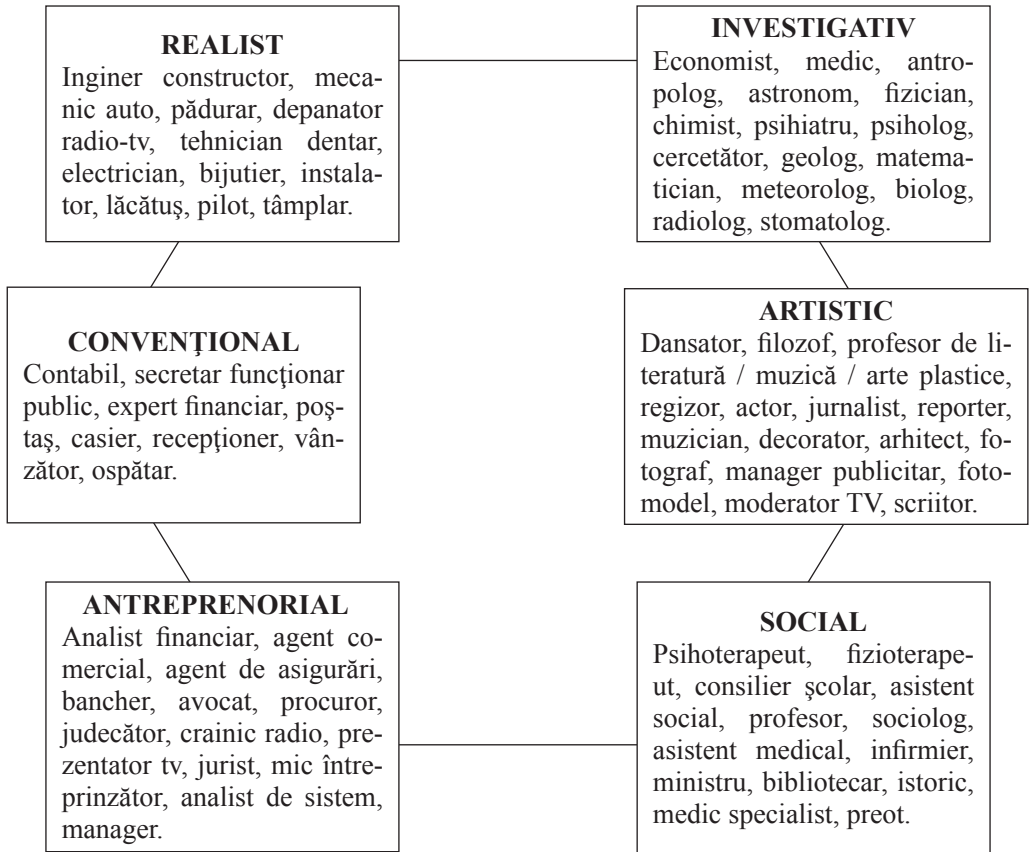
REALIST
Inginer constructor, mecanic auto, pădurar, depanator radio-tv, tehnician dentar, electrician, bijutier, instalator, lăcătuş, pilot, tâmplar.

INVESTIGATIV
Economist, medic, antropolog, astronom, fizician, chimist, psihiatru, psiholog, cercetător, geolog, matematician, meteorolog, biolog, radiolog, stomatolog.

CONVENŢIONAL
Contabil, secretar funcţionar public, expert financiar, poştaş, casier, recepţioner, vânzător, ospătar.

ARTISTIC
Dansator, filozof, profesor de literatură / muzică / arte plastice, regizor, actor, jurnalist, reporter, muzician, decorator, arhitect, fotograf, manager publicitar, fotomodel, moderator TV, scriitor.

ANTREPRENORIAL
Analist financiar, agent comercial, agent de asigurări, bancher, avocat, procuror, judecător, crainic radio, prezentator tv, jurist, mic întreprinzător, analist de sistem, manager.

SOCIAL
Psihoterapeut, fizioterapeut, consilier şcolar, asistent social, profesor, sociolog, asistent medical, infirmier, ministru, bibliotecar, istoric, medic specialist, preot.